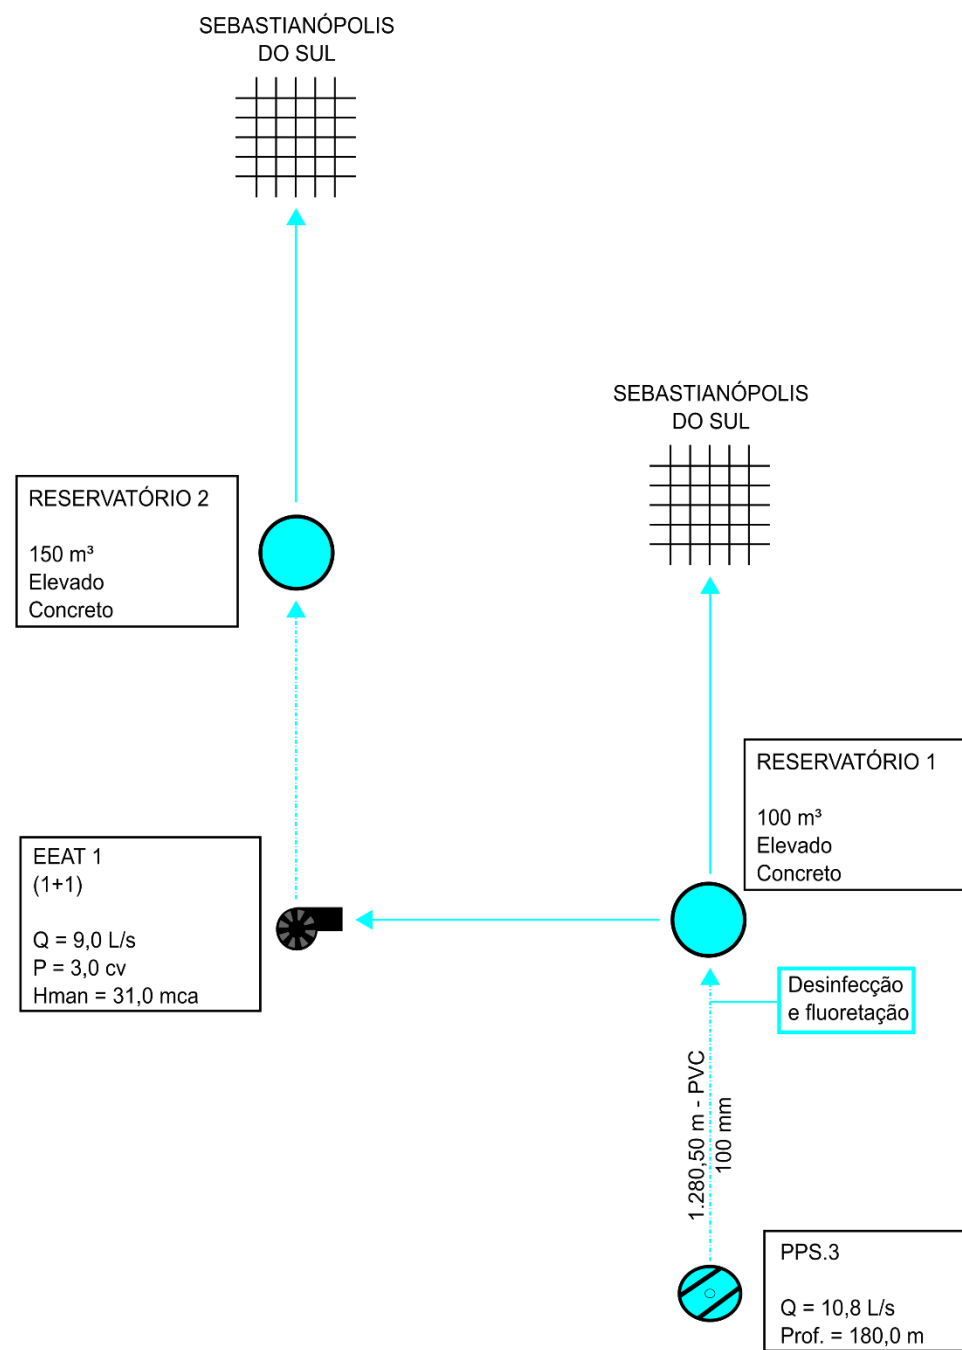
SEBASTIANÓPOLIS DO SUL

SEBASTIANÓPOLIS DO SUL

RESERVATÓRIO 2

150 m³
Elevado
Concreto

RESERVATÓRIO 1

100 m³
Elevado
Concreto

EEAT 1
(1+1)

Q = 9,0 L/s
P = 3,0 cv
Hman = 31,0 mca

Desinfecção e fluoretação

1.280,50 m - PVC
100 mm

PPS.3

Q = 10,8 L/s
Prof. = 180,0 m